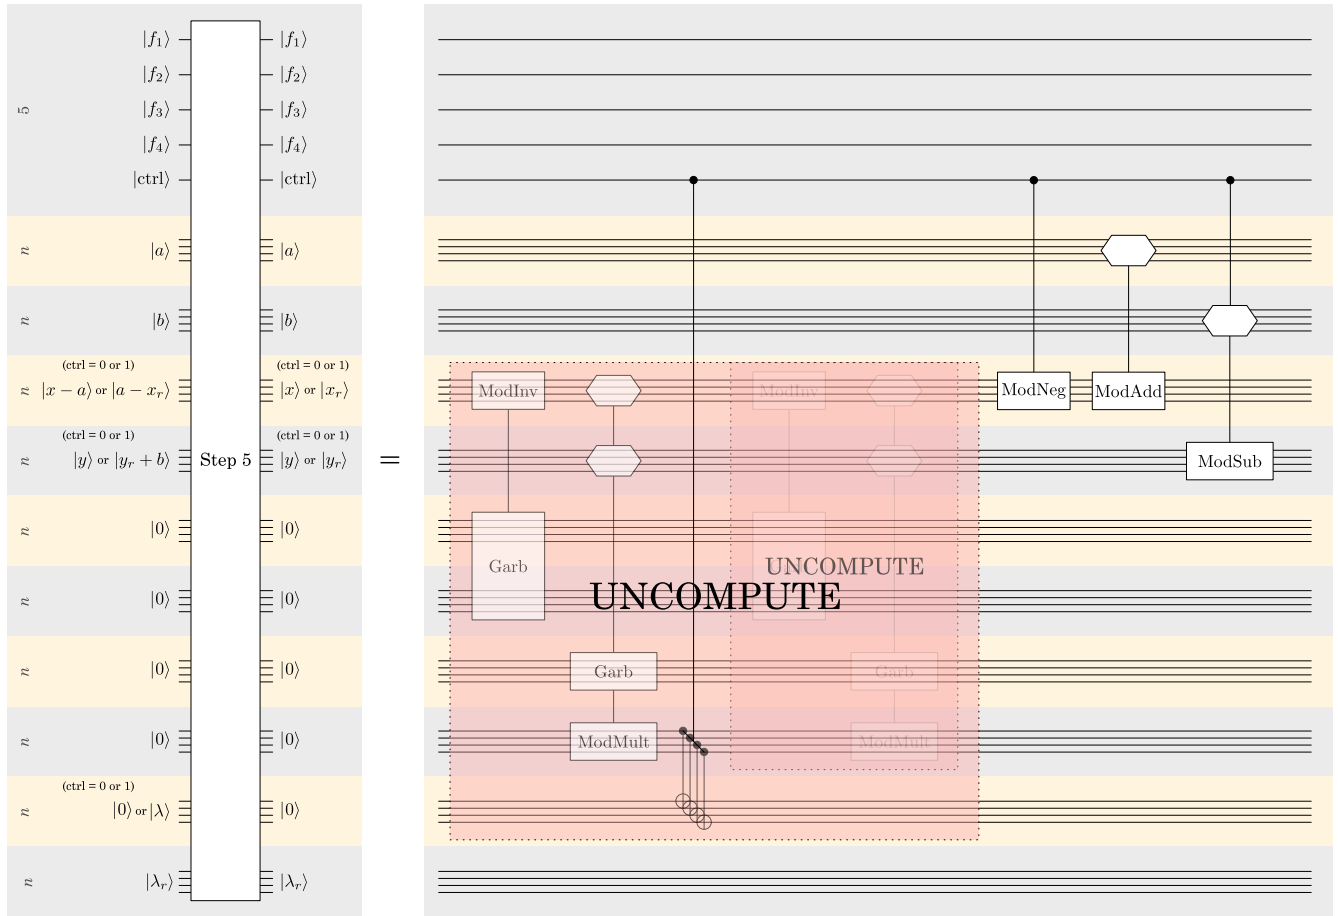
5 $|f_1\rangle$ $|f_1\rangle$
$|f_2\rangle$ $|f_2\rangle$
$|f_3\rangle$ $|f_3\rangle$
$|f_4\rangle$ $|f_4\rangle$
$|\text{ctrl}\rangle$ $|\text{ctrl}\rangle$

$n$ $|a\rangle$ $|a\rangle$

$n$ $|b\rangle$ $|b\rangle$

(ctrl = 0 or 1) (ctrl = 0 or 1)
$n$ $|x-a\rangle$ or $|a-x_r\rangle$ $|x\rangle$ or $|x_r\rangle$

(ctrl = 0 or 1) (ctrl = 0 or 1)
$n$ $|y\rangle$ or $|y_r+b\rangle$ Step 5 $|y\rangle$ or $|y_r\rangle$

$n$ $|0\rangle$ $|0\rangle$

$n$ $|0\rangle$ $|0\rangle$

$n$ $|0\rangle$ $|0\rangle$

$n$ $|0\rangle$ $|0\rangle$

(ctrl = 0 or 1)
$n$ $|0\rangle$ or $|\lambda\rangle$ $|0\rangle$

$n$ $|\lambda_r\rangle$ $|\lambda_r\rangle$

=

ModInv
Garb
Garb
ModMult
UNCOMPUTE
ModInv
UNCOMPUTE
Garb
ModMult
ModNeg
ModAdd
ModSub